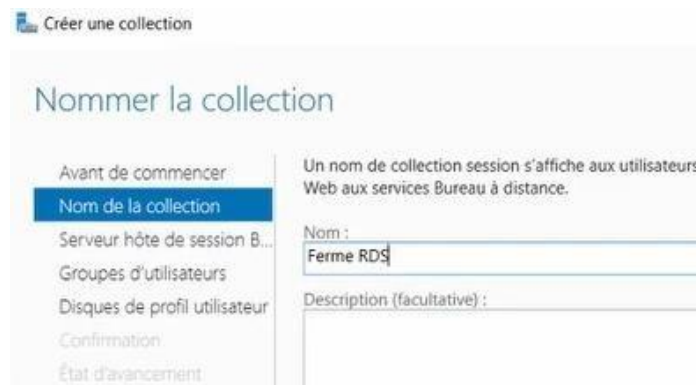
Créer une collection

Nommer la collection

Avant de commencer
Nom de la collection
Serveur hôte de session B...
Groupes d'utilisateurs
Disques de profil utilisateur
Confirmation
État d'avancement

Un nom de collection session s'affiche aux utilisateurs
Web aux services Bureau à distance.

Nom :
Ferme RDS

Description (facultative) :